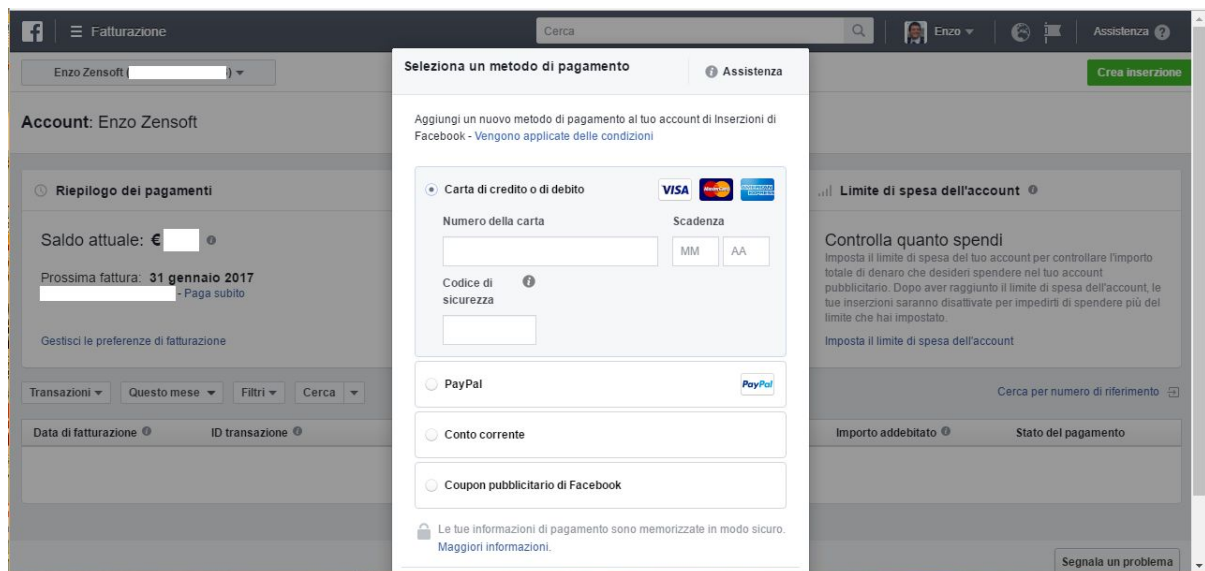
Fatturazione

Cerca

Enzo

Assistenza

Enzo Zensoft ( )

Crea inserzione

Account: Enzo Zensoft

Riepilogo dei pagamenti

Saldo attuale: €

Prossima fattura: 31 gennaio 2017
- Paga subito

Gestisci le preferenze di fatturazione

Transazioni Questo mese Filtri Cerca

Data di fatturazione ID transazione

Seleziona un metodo di pagamento

Assistenza

Aggiungi un nuovo metodo di pagamento al tuo account di Inserzioni di Facebook - Vengono applicate delle condizioni

Carta di credito o di debito

VISA

Numero della carta

Scadenza

MM AA

Codice di sicurezza

PayPal

PayPal

Conto corrente

Coupon pubblicitario di Facebook

Le tue informazioni di pagamento sono memorizzate in modo sicuro. Maggiori informazioni.

Limite di spesa dell'account

Controlla quanto spendi

Imposta il limite di spesa del tuo account per controllare l'importo totale di denaro che desideri spendere nel tuo account pubblicitario. Dopo aver raggiunto il limite di spesa dell'account, le tue inserzioni saranno disattivate per impedirti di spendere più del limite che hai impostato.

Imposta il limite di spesa dell'account

Cerca per numero di riferimento

Importo addebitato Stato del pagamento

Segnala un problema